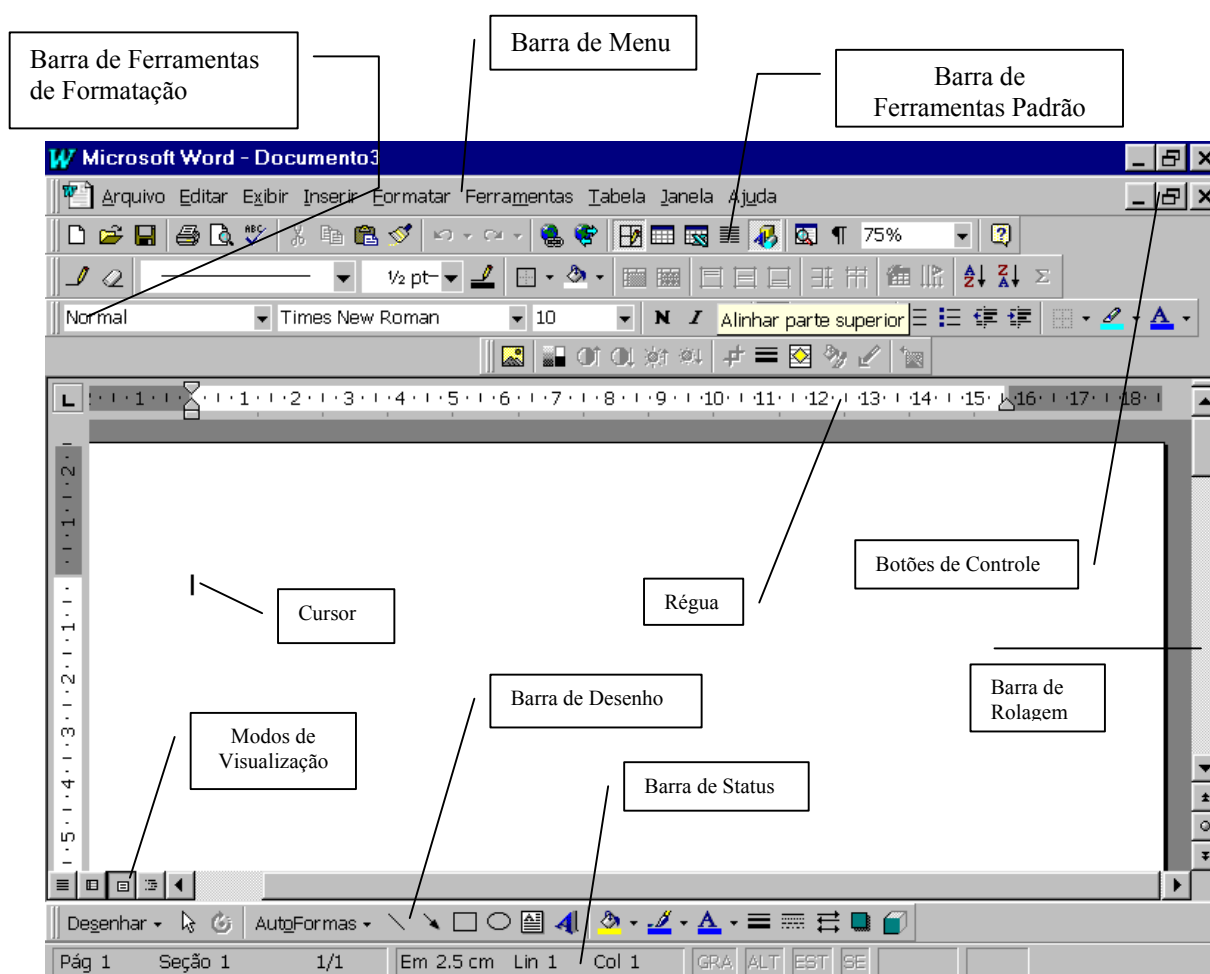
Barra de Ferramentas de Formatação

Barra de Menu

Barra de Ferramentas Padrão

Microsoft Word - Documento3

Arquivo Editar Exibir Inserir Formatar Ferramentas Tabela Janela Ajuda

75%

½ pt

Normal

Times New Roman

10

N I

Alinhar parte superior

L 1 1 2 3 4 5 6 7 8 9 10 11 12 13 14 15 16 17 18

Botões de Controle

Cursor

Régua

Barra de Rolagem

Barra de Desenho

Modos de Visualização

Barra de Status

Desenhar AutoFormas

Pág 1 Seção 1 1/1 Em 2.5 cm Lin 1 Col 1 GRA ALT EST SE